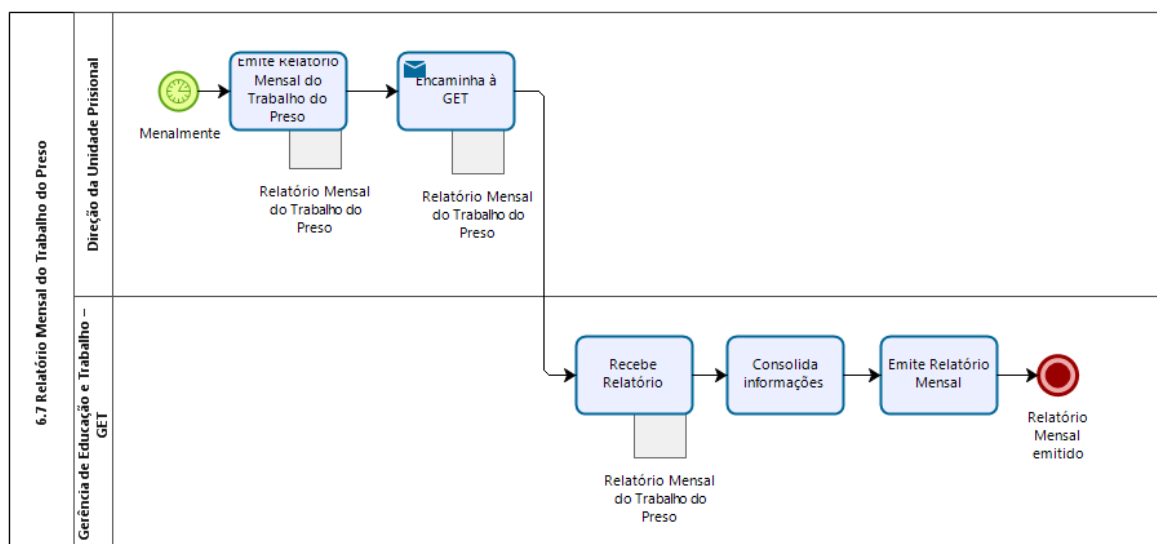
6.7 Relatório Mensal do Trabalho do Preso

Direção da Unidade Prisional

Menalmente

Emite Relatório Mensal do Trabalho do Preso

Relatório Mensal do Trabalho do Preso

Encaminha à GET

Relatório Mensal do Trabalho do Preso

Gerência de Educação e Trabalho – GET

Recebe Relatório

Relatório Mensal do Trabalho do Preso

Consolida informações

Emite Relatório Mensal

Relatório Mensal emitido